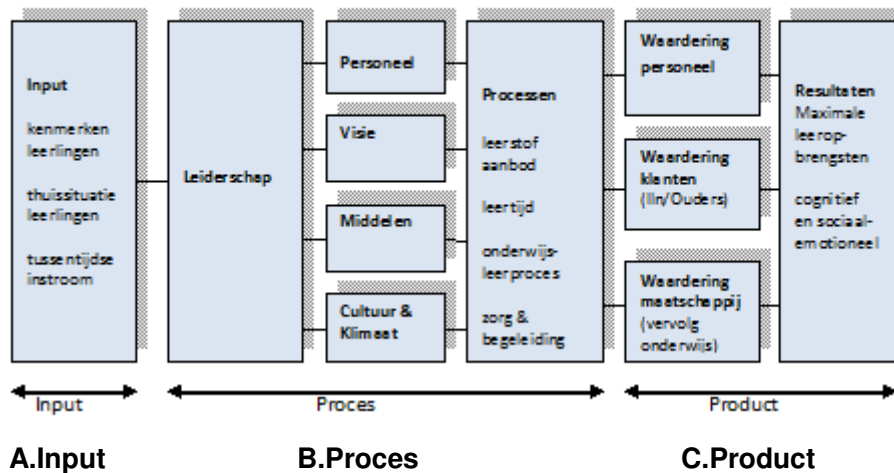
Input

kenmerken leerlingen

thuissituatie leerlingen

tussentijdse instroom

Leiderschap

Personeel

Visie

Middelen

Cultuur & Klimaat

Processen

leerstof aanbod

leertijd

onderwijs-leerproces

zorg & begeleiding

Waardering personeel

Waardering klanten (lln/Ouders)

Waardering maatschappij (vervolg onderwijs)

Resultaten
Maximale leeropbrengsten

cognitief en sociaal-emotioneel

Input

Proces

Product

A.Input

B.Proces

C.Product